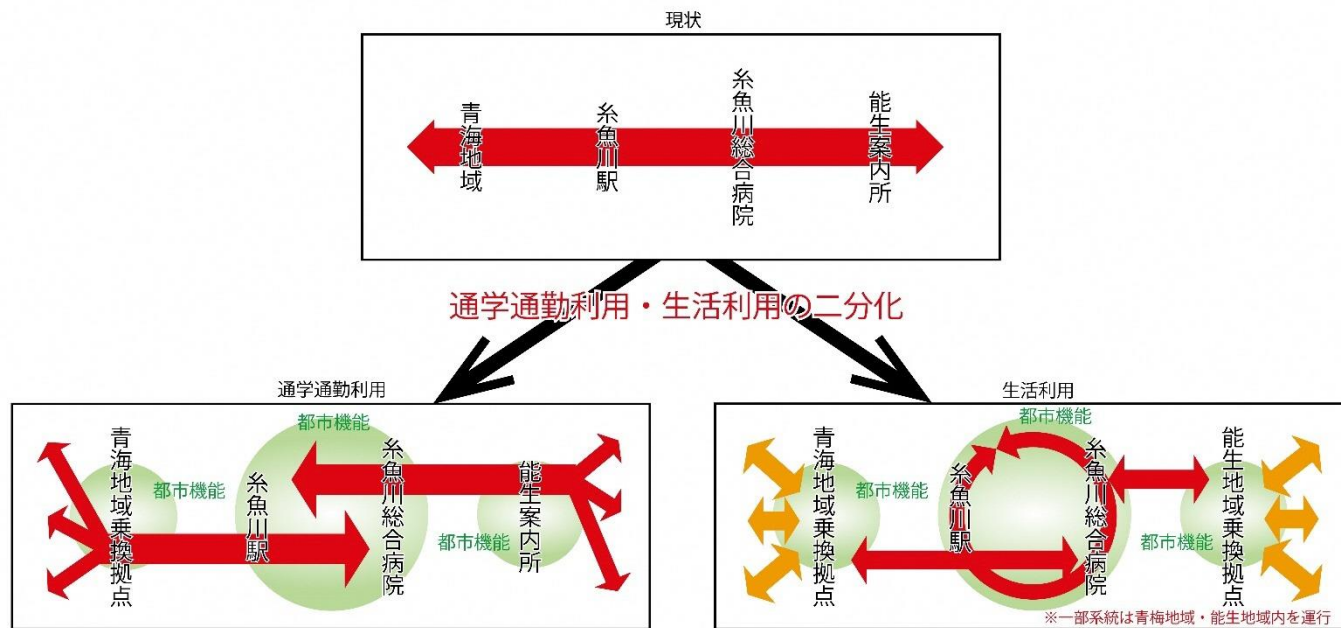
現状

青海地域

糸魚川駅

糸魚川総合病院

能生案内所

通学通勤利用・生活利用の二分化

通学通勤利用

都市機能

青海地域乗換拠点

都市機能

糸魚川駅

糸魚川総合病院

能生案内所

都市機能

生活利用

都市機能

青海地域乗換拠点

都市機能

糸魚川駅

糸魚川総合病院

能生地域乗換拠点

都市機能

※一部系統は青梅地域・能生地域内を運行